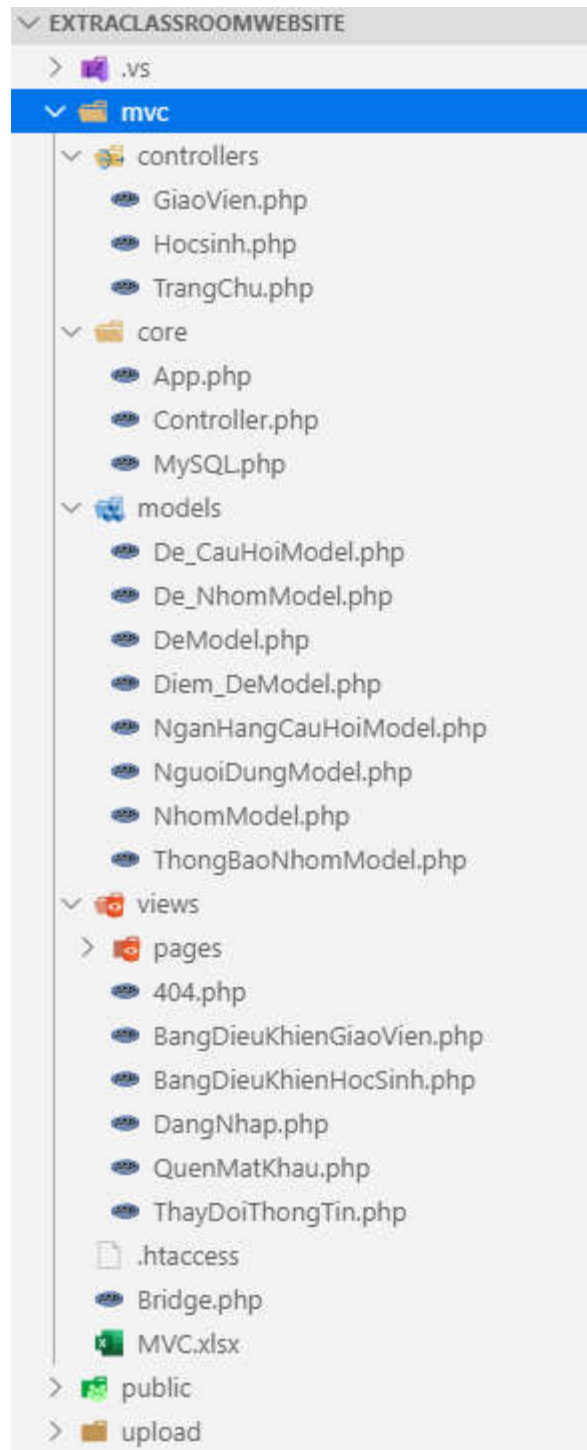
EXTRACLASSROOMWEBSITE
.vs
mvc
controllers
GiaoVien.php
Hocsinh.php
TrangChu.php
core
App.php
Controller.php
MySQL.php
models
De_CauHoiModel.php
De_NhomModel.php
DeModel.php
Diem_DeModel.php
NganHangCauHoiModel.php
NguoiDungModel.php
NhomModel.php
ThongBaoNhomModel.php
views
pages
404.php
BangDieuKhienGiaoVien.php
BangDieuKhienHocSinh.php
DangNhap.php
QuenMatKhau.php
ThayDoiThongTin.php
.htaccess
Bridge.php
MVC.xlsx
public
upload